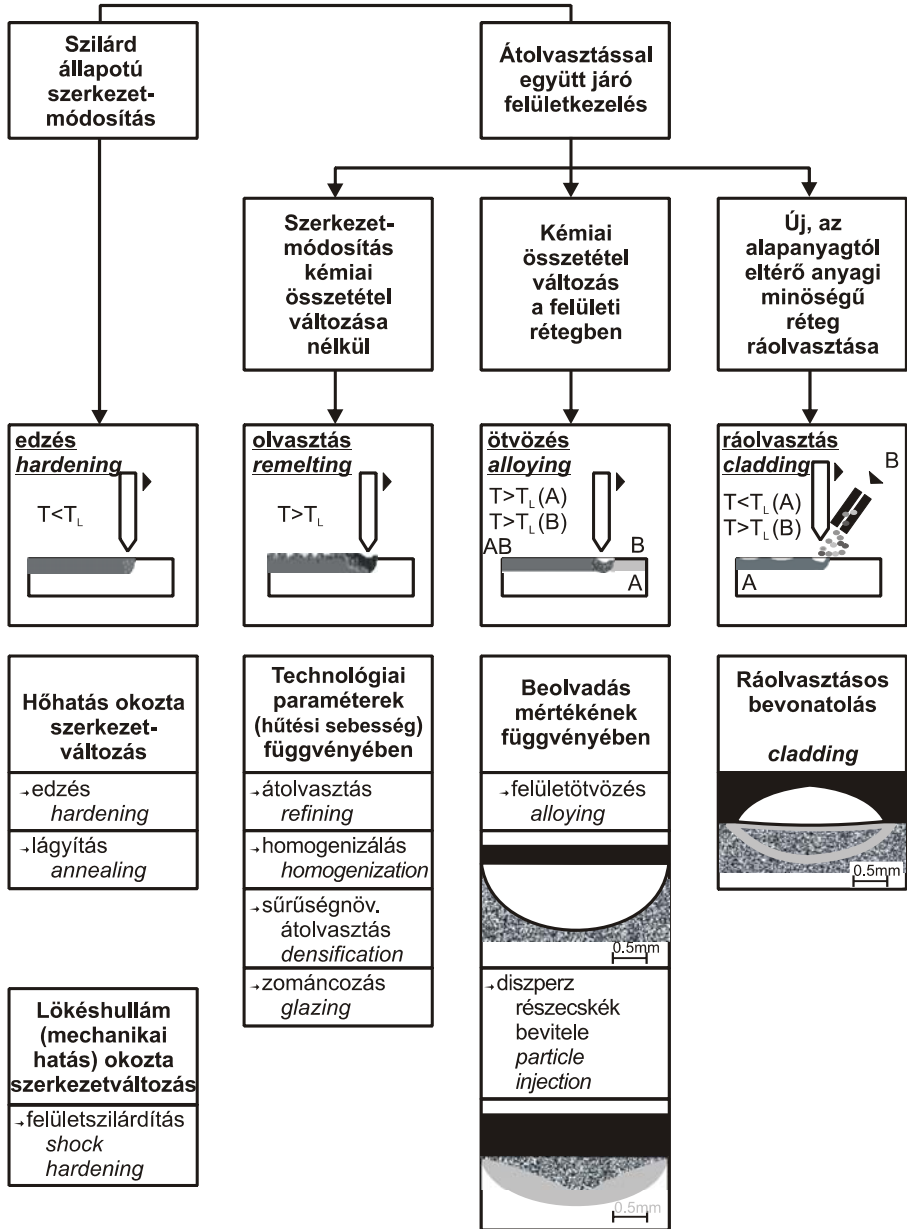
Szilárd állapotú szerkezet-módosítás

Átolvasztással együtt járó felületkezelés

Szerkezet-módosítás kémiai összetétel változása nélkül

Kémiai összetétel változás a felületi rétegben

Új, az alapanyagtól eltérő anyagi minőségű réteg ráolvasztása

edzés
hardening
$T<T_L$

olvasztás
remelting
$T>T_L$

ötvözés
alloying
$T>T_L(A)$
$T>T_L(B)$
AB
B
A

ráolvasztás
cladding
B
$T<T_L(A)$
$T>T_L(B)$
A

Hőhatás okozta szerkezet-változás

→edzés
hardening

→lágyítás
annealing

Technológiai paraméterek (hűtési sebesség) függvényében

→átolvasztás
refining

→homogenizálás
homogenization

→sűrűségnöv. átolvasztás
densification

→zománcozás
glazing

Beolvadás mértékének függvényében

→felületötvözés
alloying

0.5mm

→diszperz részecskék bevitele
particle injection

0.5mm

Ráolvasztásos bevonatolás

cladding

0.5mm

Lökéshullám (mechanikai hatás) okozta szerkezetváltozás

→felületszilárdítás
shock hardening